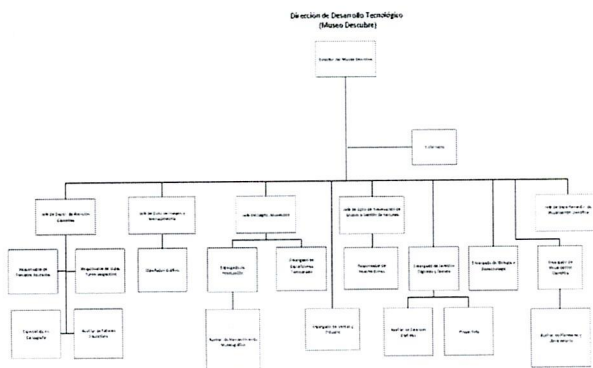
Dirección de Desarrollo Tecnológico
(Museo Descubre)

Director del Museo Descubre

Secretaria

Jefe de Depto. de Atención Científica

Responsable de Atención Escolar

Responsable de Visitas Guiadas

Especialista en Cartografía

Auxiliar de Talleres

Jefe de Depto. de Imagen y Mercadotecnia

Diseñador Gráfico

Jefe de Depto. Museografía

Encargado de Museografía

Auxiliar de Mantenimiento Museográfico

Encargado de Plataformas

Encargado de Ventas y Difusión

Jefe de Depto. de Vinculación de Programas y Gestión de Recursos

Responsable de Recursos

Encargado de Sección Digitales y Talleres

Auxiliar de Sección Digitales

Proyectista

Encargado de Biología y Biotecnología

Jefe de Depto. Divulgación Científica

Encargado de Divulgación Científica

Auxiliar de Planetario y Laboratorio